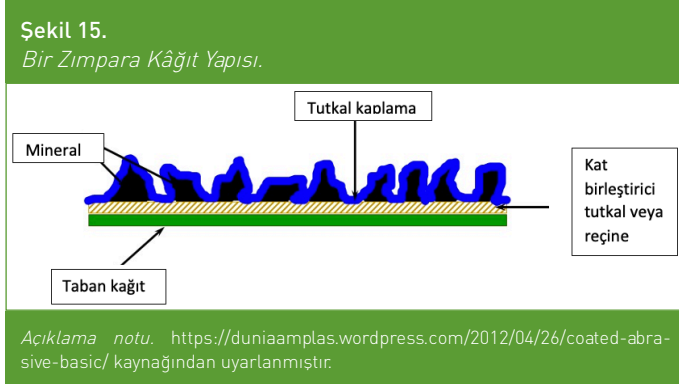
Şekil 15.
Bir Zımpara Kâğıt Yapısı.

Tutkal kaplama

Mineral

Kat birleştirici tutkal veya reçine

Taban kağıt

Açıklama notu. https://duniaamplas.wordpress.com/2012/04/26/coated-abrasive-basic/ kaynağından uyarlanmıştır.